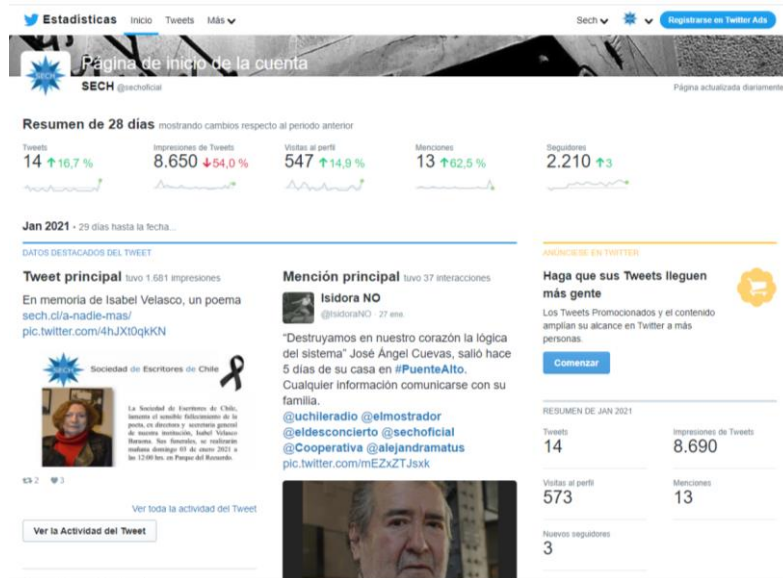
Estadísticas Inicio Tweets Más

Sech Registrarse en Twitter Ads

Página de inicio de la cuenta

SECH @sechoficial

Página actualizada diariamente

Resumen de 28 días mostrando cambios respecto al periodo anterior

Tweets
14 ↑16,7 %

Impresiones de Tweets
8.650 ↓54,0 %

Visitas al perfil
547 ↑14,9 %

Menciones
13 ↑62,5 %

Seguidores
2.210 ↑3

Jan 2021 · 29 días hasta la fecha...

DATOS DESTACADOS DEL TWEET

Tweet principal tuvo 1.681 impresiones

En memoria de Isabel Velasco, un poema sech.cl/a-nadie-mas/ pic.twitter.com/4hJXt0qkKN

Sociedad de Escritores de Chile

La Sociedad de Escritores de Chile, lamenta el sensible fallecimiento de la poeta, ex directora y secretaria general de nuestra institución, Isabel Velasco Baraona. Sus funerales, se realizarán mañana domingo 03 de enero 2021 a las 12:00 hrs. en Parque del Recuerdo.

2 3

Ver toda la actividad del Tweet

Ver la Actividad del Tweet

Mención principal tuvo 37 interacciones

Isidora NO
@IsidoraNO · 27 ene.

"Destruyamos en nuestro corazón la lógica del sistema" José Ángel Cuevas, salió hace 5 días de su casa en #PuenteAlto. Cualquier información comunicarse con su familia.
@uchileradio @elmostrador @eldesconcierto @sechoficial @Cooperativa @alejandramatus pic.twitter.com/mEZxZTJsxk

ANÚNCIESE EN TWITTER

Haga que sus Tweets lleguen más gente

Los Tweets Promocionados y el contenido amplían su alcance en Twitter a más personas.

Comenzar

RESUMEN DE JAN 2021

Tweets
14

Impresiones de Tweets
8.690

Visitas al perfil
573

Menciones
13

Nuevos seguidores
3